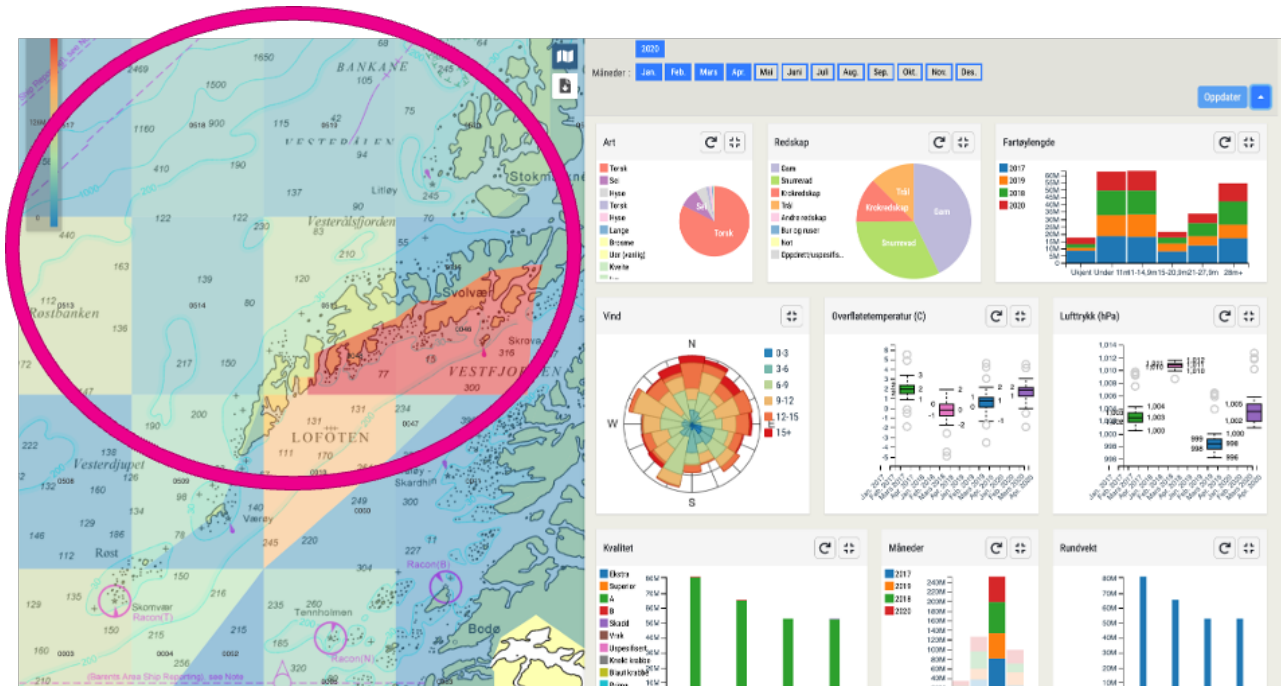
BANKANE

VESTERÅLEN

Litløy

Stokmarknes

Vesterålsfjorden

Røstbanken

Svolvær

Skrova

VESTFJORDEN

LOFOTEN

Vesterdjupet

Værøy

Røst

Skomvær

Racon(T)

Tennholmen

Racon(N)

Racon(B)

Bodø

Skardhr

(Barents Area Ship Reporting), see Note

2020

Måneder : Jan. Feb. Mars Apr. Mai Juni Juli Aug. Sep. Okt. Nov. Des.

Oppdater

Art

Torsk
Sei
Hyse
Torsk
Hyse
Lange
Brosme
Uer (vanlig)
Kveite

Sei
Torsk

Redskap

Garn
Snurrevad
Krokredskap
Trål
Andre redskap
Bur og ruser
Not
Oppdrett/uspesifis...

Trål
Krokredskap
Garn
Snurrevad

Fartøylengde

2017
2019
2018
2020

60M
55M
50M
45M
40M
35M
30M
25M
20M
15M
10M
5M
0M

Ukjent Under 11m 11-14,9m 15-20,9m 21-27,9m 28m+

Vind

N
W
E
S

0-3
3-6
6-9
9-12
12-15
15+

Overflatetemperatur (C)

Lufttrykk (hPa)

1,012
1,010
1,008
1,006
1,004
1,002
1,000
998
996

1,005
1,003
1,000
1,004
999
998
1,000
998
996
1,005
1,002

Kvalitet

Ekstra
Superior
A
B
Skadd
Vrak
Uspesifisert
Knekt krabbe
Blautkrabbe

80M
70M
60M
50M
40M
30M

Måneder

2017
2019
2018
2020

240M
220M
200M
180M
160M
140M
120M
100M
80M
60M
40M

Rundvekt

80M
70M
60M
50M
40M
30M
20M
10M